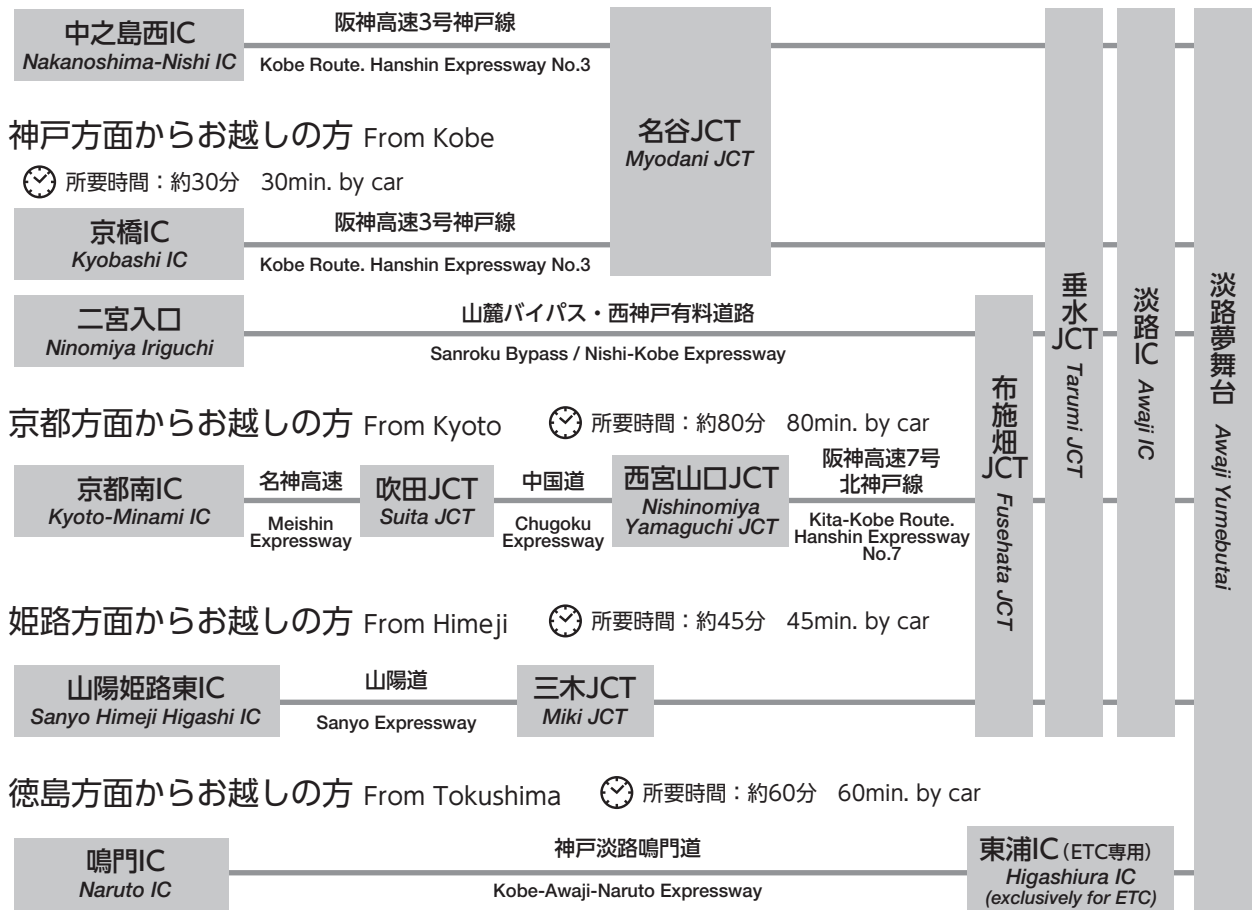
中之島西IC
Nakanoshima-Nishi IC

阪神高速3号神戸線
Kobe Route. Hanshin Expressway No.3

神戸方面からお越しの方 From Kobe
所要時間：約30分 30min. by car

京橋IC
Kyobashi IC

阪神高速3号神戸線
Kobe Route. Hanshin Expressway No.3

名谷JCT
Myodani JCT

二宮入口
Ninomiya Iriguchi

山麓バイパス・西神戸有料道路
Sanroku Bypass / Nishi-Kobe Expressway

京都方面からお越しの方 From Kyoto
所要時間：約80分 80min. by car

京都南IC
Kyoto-Minami IC

名神高速
Meishin Expressway

吹田JCT
Suita JCT

中国道
Chugoku Expressway

西宮山口JCT
Nishinomiya Yamaguchi JCT

阪神高速7号北神戸線
Kita-Kobe Route. Hanshin Expressway No.7

姫路方面からお越しの方 From Himeji
所要時間：約45分 45min. by car

山陽姫路東IC
Sanyo Himeji Higashi IC

山陽道
Sanyo Expressway

三木JCT
Miki JCT

徳島方面からお越しの方 From Tokushima
所要時間：約60分 60min. by car

鳴門IC
Naruto IC

神戸淡路鳴門道
Kobe-Awaji-Naruto Expressway

東浦IC (ETC専用)
Higashiura IC (exclusively for ETC)

布施畑JCT
Fusehata JCT

垂水JCT
Tarumi JCT

淡路IC
Awaji IC

淡路夢舞台
Awaji Yumebutai